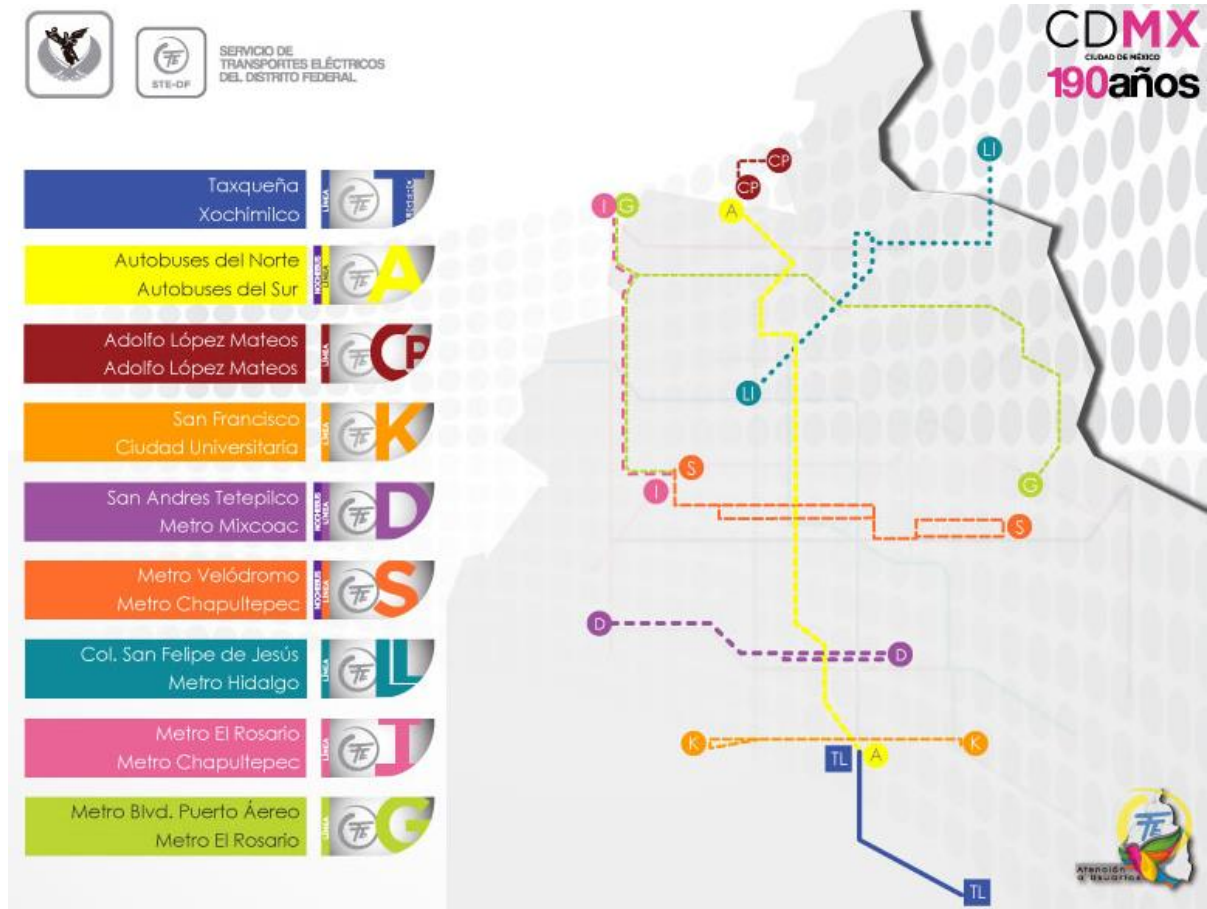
STE-DF

SERVICIO DE TRANSPORTES ELÉCTRICOS DEL DISTRITO FEDERAL

CDMX
CIUDAD DE MÉXICO
190años

Taxqueña
Xochimilco
LÍNEA
T

Autobuses del Norte
Autobuses del Sur
NOCHEBUS LÍNEA
A

Adolfo López Mateos
Adolfo López Mateos
LÍNEA
CP

San Francisco
Ciudad Universitaria
LÍNEA
K

San Andres Tetepilco
Metro Mixcoac
NOCHEBUS LÍNEA
D

Metro Velódromo
Metro Chapultepec
NOCHEBUS LÍNEA
S

Col. San Felipe de Jesús
Metro Hidalgo
LÍNEA
LL

Metro El Rosario
Metro Chapultepec
LÍNEA
I

Metro Blvd. Puerto Áereo
Metro El Rosario
LÍNEA
G

CP
CP
I
G
A
LI
LI
S
I
G
S
D
D
K
TL
A
K
TL

Atención a Usuarios